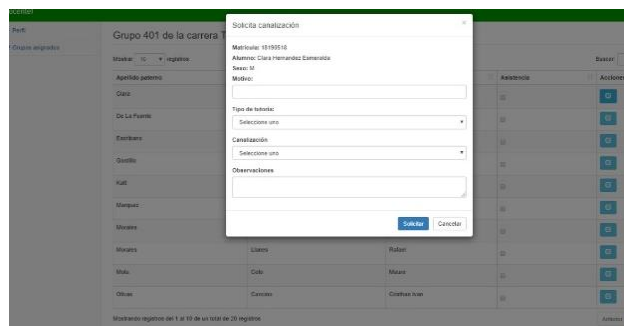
Perfil
Grupos asignados

Grupo 401 de la carrera T

Mostrar 10 registros

Buscar:

| Apellido paterno | | | Asistencia | Acciones |
|---|---|---|---|---|
| Clara | | | | |
| De La Fuente | | | | |
| Escobedo | | | | |
| Gordillo | | | | |
| Katt | | | | |
| Marquez | | | | |
| Morales | | | | |
| Morales | Llanes | Rafael | | |
| Mata | Celis | Mauro | | |
| Olivas | Canción | Cinthya Ivan | | |

Mostrando registros del 1 al 10 de un total de 20 registros

Anterior

Solicita canalización

×

Matrícula: 15190518
Alumno: Clara Hernandez Esmeralda
Sexo: M

Motivo:

Tipo de tutoría:
Seleccione uno

Canalización
Seleccione uno

Observaciones

Solicitar Cancelar